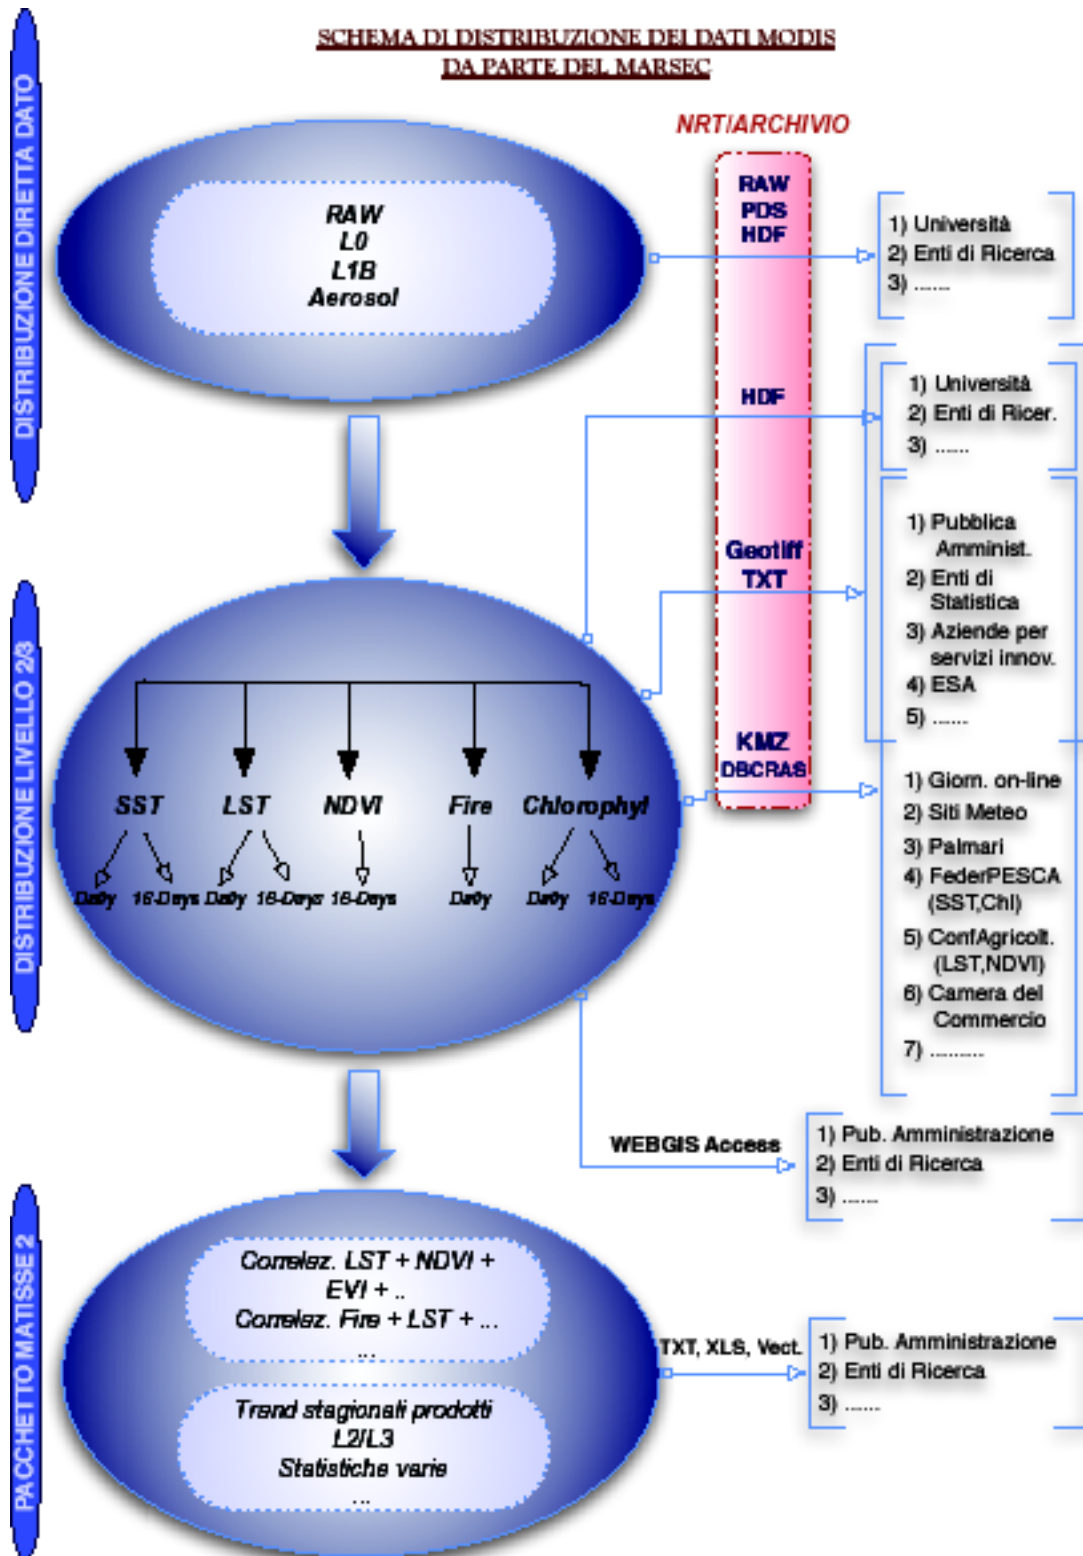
SCHEMA DI DISTRIBUZIONE DEI DATI MODIS
DA PARTE DEL MARSEC

DISTRIBUZIONE DIRETTA DATO

RAW
L0
L1B
Aerosol

NRT/ARCHIVIO

RAW
PDS
HDF

1) Università
2) Enti di Ricerca
3) .......

HDF

1) Università
2) Enti di Ricer.
3) ......

Geotiff
TXT

1) Pubblica Amminist.
2) Enti di Statistica
3) Aziende per servizi innov.
4) ESA
5) ......

DISTRIBUZIONE LIVELLO 2/3

SST LST NDVI Fire Chlorophyl

Da0y 16-Days Da0y 16-Days 16-Days Da0y Da0y 16-Days

KMZ
DBCRAS

1) Giorn. on-line
2) Siti Meteo
3) Palmari
4) FederPESCA (SST,Chl)
5) ConfAgricolt. (LST,NDVI)
6) Camera del Commercio
7) .........

WEBGIS Access

1) Pub. Amministrazione
2) Enti di Ricerca
3) .....

PACCHETTO MATISSE 2

Correlaz. LST + NDVI + EVI + ..
Correlaz. Fire + LST + ...
...

Trend stagionali prodotti L2/L3
Statistiche varie
...

TXT, XLS, Vect.

1) Pub. Amministrazione
2) Enti di Ricerca
3) .......